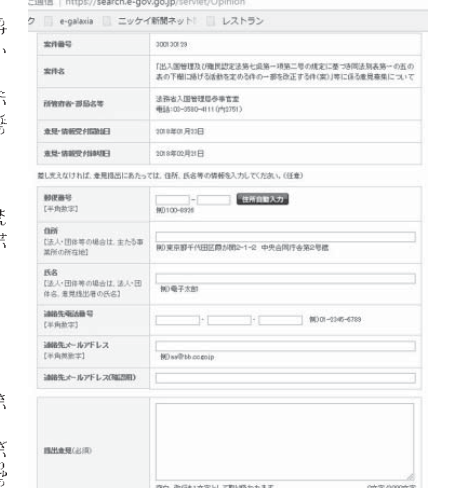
保護 | https://search.e-gov.go.jp/servlet/Opinion

e-galaxia | ニッケイ新聞ネット | レストラン

| 案件番号 | 300130139 |
|---|---|
| 案件名 | 「出入国管理及び難民認定法第七条第一項第二号の規定に基づき同法別表第一の五の表の下欄に掲げる活動を定める件の一部を改正する件(案)」等に係る意見募集について |
| 所管府省・部局名等 | 法務省入国管理局参事官室 電話:03-3580-4111(内2751) |
| 意見・情報受付開始日 | 2018年01月23日 |
| 意見・情報受付締切日 | 2018年02月21日 |

差し支えなければ、意見提出にあたっては、住所、氏名等の情報を入力してください。(任意)

郵便番号
[半角数字]
住所自動入力
例)100-8926

住所
[法人・団体等の場合は、主たる事業所の所在地]
例)東京都千代田区霞が関2-1-2 中央合同庁舎第2号館

氏名
[法人・団体等の場合は、法人・団体名、意見提出者の氏名]
例)電子太郎

連絡先電話番号
[半角数字]
例)01-2345-6789

連絡先メールアドレス
[半角英数字]
例)aa@bb.cc.go.jp

連絡先メールアドレス(確認用)

提出意見(必須)

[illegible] 2000文字